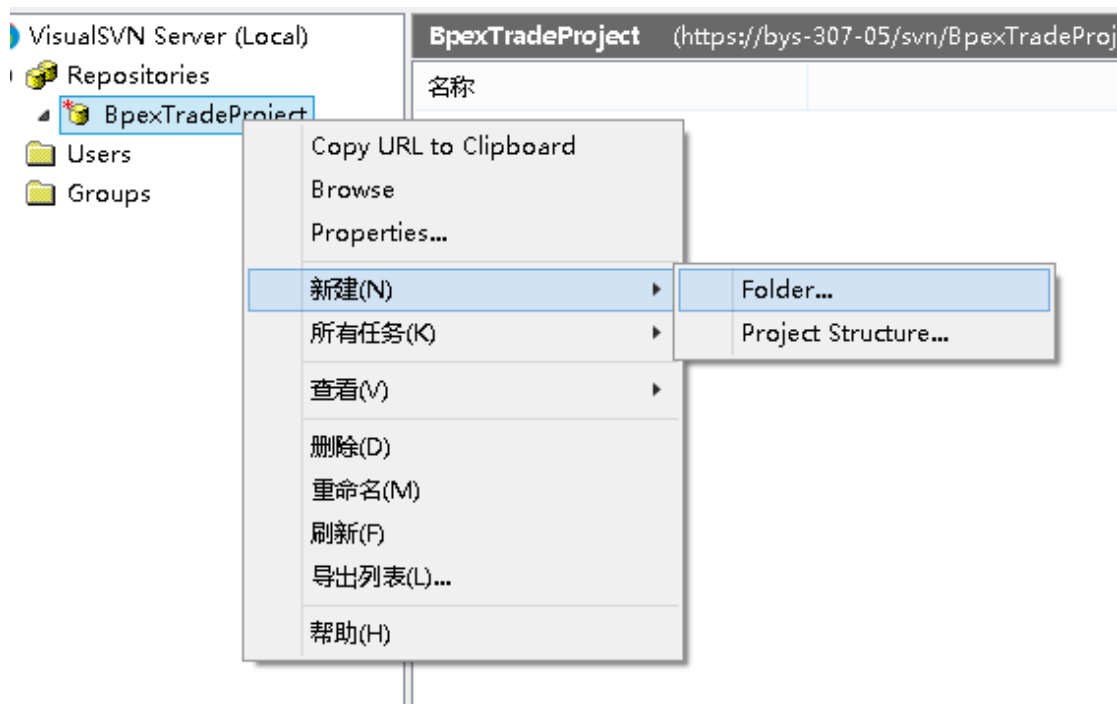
VisualSVN Server (Local)
Repositories
BpexTradeProject
Users
Groups

BpexTradeProject (https://bys-307-05/svn/BpexTradeProj
名称

Copy URL to Clipboard
Browse
Properties...
新建(N)
所有任务(K)
查看(V)
删除(D)
重命名(M)
刷新(F)
导出列表(L)...
帮助(H)

Folder...
Project Structure...